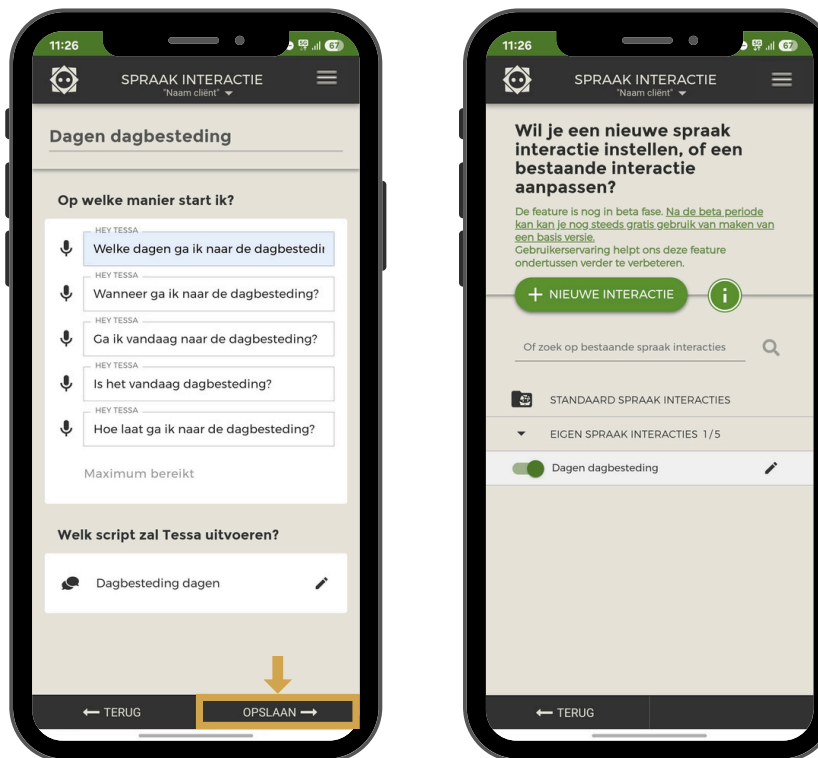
11:26

67

SPRAAK INTERACTIE
"Naam cliënt"

Dagen dagbesteding

Op welke manier start ik?

HEY TESSA
Welke dagen ga ik naar de dagbestedi

HEY TESSA
Wanneer ga ik naar de dagbesteding?

HEY TESSA
Ga ik vandaag naar de dagbesteding?

HEY TESSA
Is het vandaag dagbesteding?

HEY TESSA
Hoe laat ga ik naar de dagbesteding?

Maximum bereikt

Welk script zal Tessa uitvoeren?

Dagbesteding dagen

TERUG

OPSLAAN

11:26

67

SPRAAK INTERACTIE
"Naam cliënt"

Wil je een nieuwe spraak interactie instellen, of een bestaande interactie aanpassen?

De feature is nog in beta fase. Na de beta periode kan kan je nog steeds gratis gebruik van maken van een basis versie.
Gebruikerservaring helpt ons deze feature ondertussen verder te verbeteren.

+ NIEUWE INTERACTIE

i

Of zoek op bestaande spraak interacties

STANDAARD SPRAAK INTERACTIES

EIGEN SPRAAK INTERACTIES 1/5

Dagen dagbesteding

TERUG